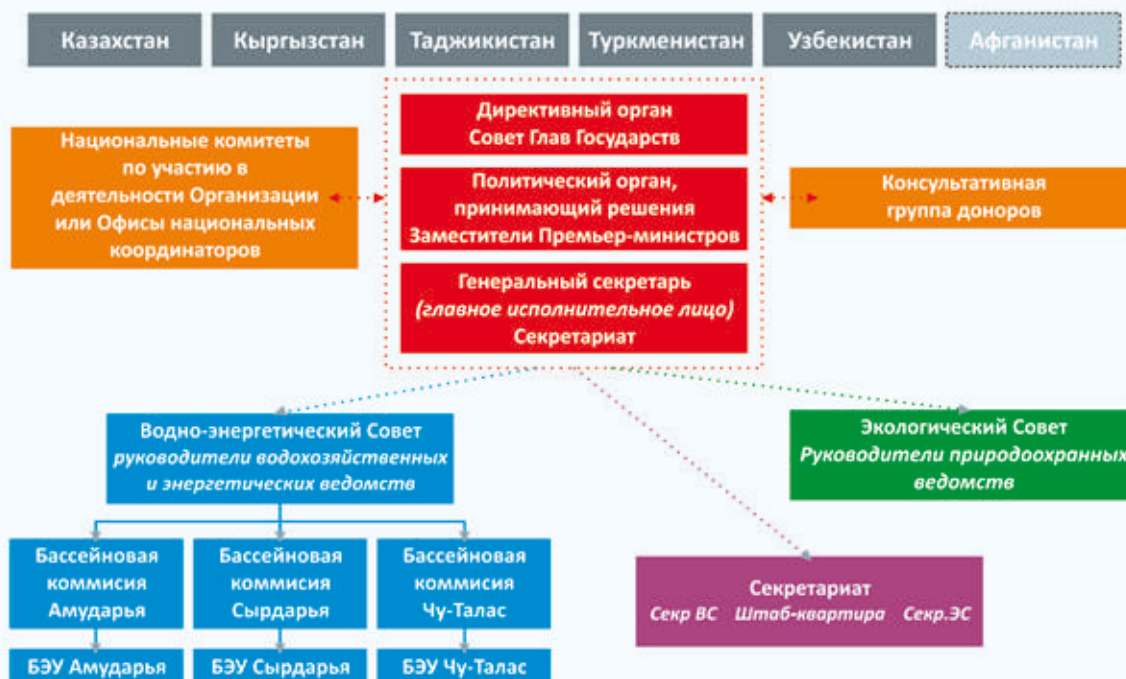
Казахстан

Кыргызстан

Таджикистан

Туркменистан

Узбекистан

Афганистан

Директивный орган
Совет Глав Государств

Национальные комитеты по участию в деятельности Организации или Офисы национальных координаторов

Политический орган, принимающий решения
Заместители Премьер-министров

Консультативная группа доноров

Генеральный секретарь
*(главное исполнительное лицо)*
Секретариат

Водно-энергетический Совет
*руководители водохозяйственных и энергетических ведомств*

Экологический Совет
*Руководители природоохранных ведомств*

Бассейновая коммисия Амударья

Бассейновая коммисия Сырдарья

Бассейновая коммисия Чу-Талас

Секретариат
*Секр ВС Штаб-квартира Секр.ЭС*

БЭУ Амударья

БЭУ Сырдарья

БЭУ Чу-Талас